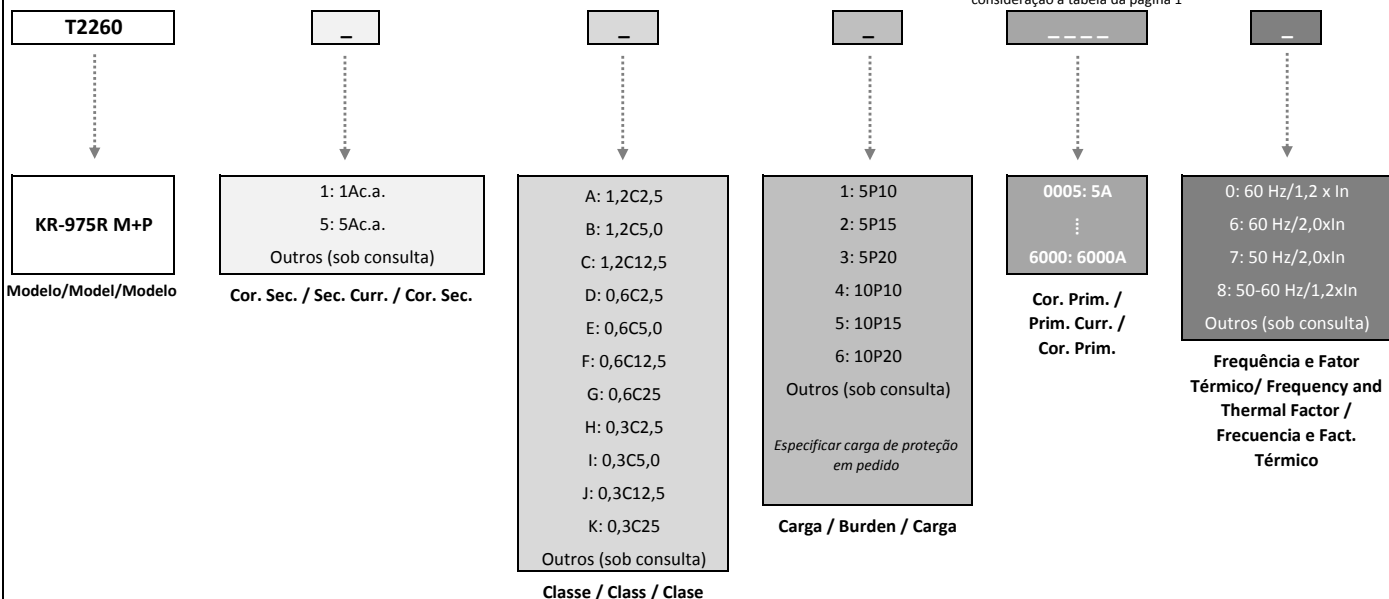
consideração a tabela da página 1

T2260

_

_

_

_ _ _ _

_

KR-975R M+P

Modelo/Model/Modelo

1: 1Ac.a.
5: 5Ac.a.
Outros (sob consulta)

Cor. Sec. / Sec. Curr. / Cor. Sec.

A: 1,2C2,5
B: 1,2C5,0
C: 1,2C12,5
D: 0,6C2,5
E: 0,6C5,0
F: 0,6C12,5
G: 0,6C25
H: 0,3C2,5
I: 0,3C5,0
J: 0,3C12,5
K: 0,3C25
Outros (sob consulta)

Classe / Class / Clase

1: 5P10
2: 5P15
3: 5P20
4: 10P10
5: 10P15
6: 10P20
Outros (sob consulta)

Especificar carga de proteção em pedido

Carga / Burden / Carga

0005: 5A
⋮
6000: 6000A

Cor. Prim. / Prim. Curr. / Cor. Prim.

0: 60 Hz/1,2 x In
6: 60 Hz/2,0xIn
7: 50 Hz/2,0xIn
8: 50-60 Hz/1,2xIn
Outros (sob consulta)

Frequência e Fator Térmico/ Frequency and Thermal Factor / Frecuencia e Fact. Térmico